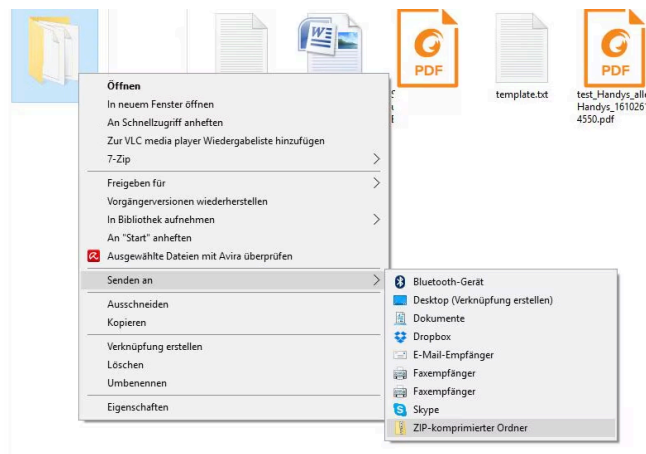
PDF

PDF

template.txt

test_Handys_alle_Handys_1610261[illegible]4550.pdf

Öffnen
In neuem Fenster öffnen
An Schnellzugriff anheften
Zur VLC media player Wiedergabeliste hinzufügen
7-Zip
Freigeben für
Vorgängerversionen wiederherstellen
In Bibliothek aufnehmen
An "Start" anheften
Ausgewählte Dateien mit Avira überprüfen
Senden an
Ausschneiden
Kopieren
Verknüpfung erstellen
Löschen
Umbenennen
Eigenschaften

Bluetooth-Gerät
Desktop (Verknüpfung erstellen)
Dokumente
Dropbox
E-Mail-Empfänger
Faxempfänger
Faxempfänger
Skype
ZIP-komprimierter Ordner